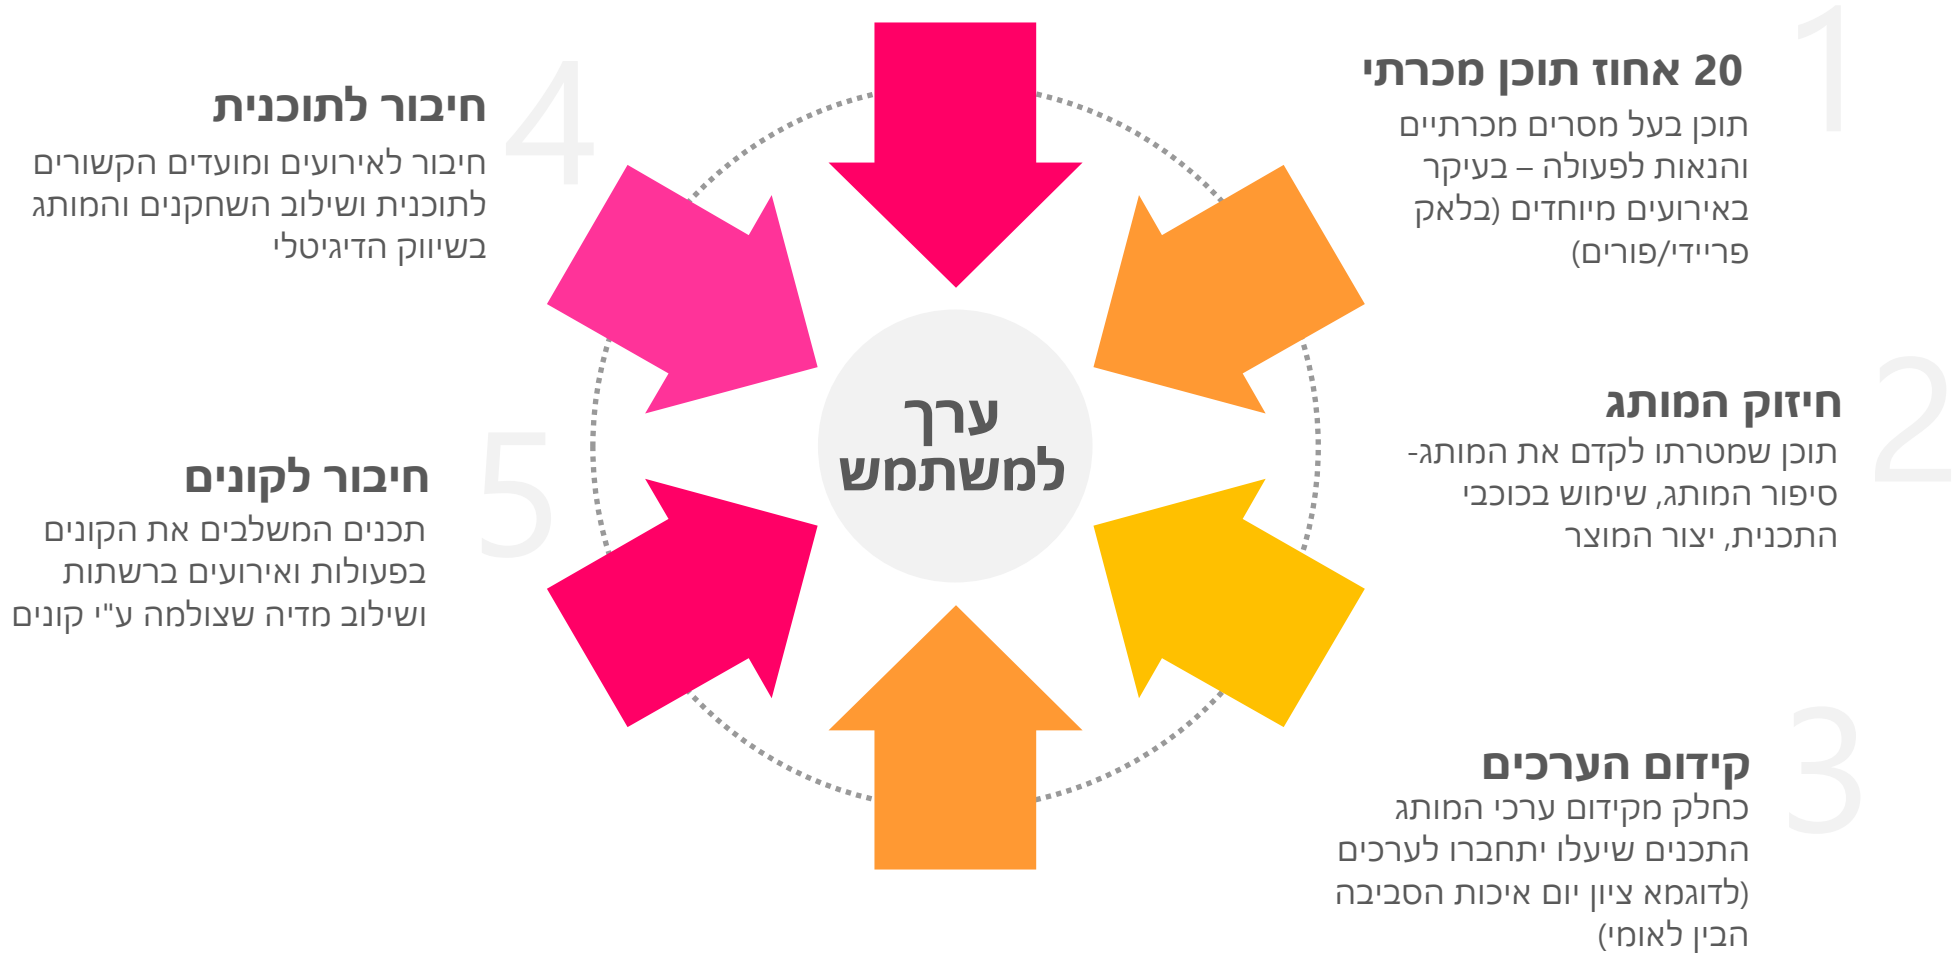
1
20 אחוז תוכן מכרתי
תוכן בעל מסרים מכרתיים והנאות לפעולה – בעיקר באירועים מיוחדים (בלאק פריידי/פורים)

2
חיזוק המותג
תוכן שמטרתו לקדם את המותג- סיפור המותג, שימוש בכוכבי התכנית, יצור המוצר

3
קידום הערכים
כחלק מקידום ערכי המותג התכנים שיעלו יתחברו לערכים (לדוגמא ציון יום איכות הסביבה הבין לאומי)

4
חיבור לתוכנית
חיבור לאירועים ומועדים הקשורים לתוכנית ושילוב השחקנים והמותג בשיווק הדיגיטלי

5
חיבור לקונים
תכנים המשלבים את הקונים בפעולות ואירועים ברשתות ושילוב מדיה שצולמה ע"י קונים

ערך למשתמש